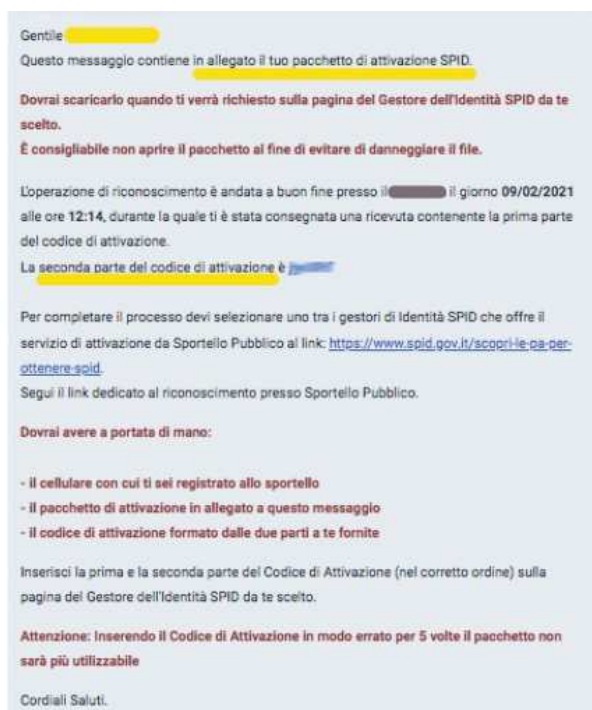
Gentile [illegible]
Questo messaggio contiene in allegato il tuo pacchetto di attivazione SPID.

Dovrai scaricarlo quando ti verrà richiesto sulla pagina del Gestore dell'Identità SPID da te scelto.
È consigliabile non aprire il pacchetto al fine di evitare di danneggiare il file.

L'operazione di riconoscimento è andata a buon fine presso il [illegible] il giorno 09/02/2021 alle ore 12:14, durante la quale ti è stata consegnata una ricevuta contenente la prima parte del codice di attivazione.
La seconda parte del codice di attivazione è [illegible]

Per completare il processo devi selezionare uno tra i gestori di Identità SPID che offre il servizio di attivazione da Sportello Pubblico al link: https://www.spid.gov.it/scopri-le-pa-per-ottenere-spid.
Segui il link dedicato al riconoscimento presso Sportello Pubblico.

Dovrai avere a portata di mano:

- il cellulare con cui ti sei registrato allo sportello
- il pacchetto di attivazione in allegato a questo messaggio
- il codice di attivazione formato dalle due parti a te fornite

Inserisci la prima e la seconda parte del Codice di Attivazione (nel corretto ordine) sulla pagina del Gestore dell'Identità SPID da te scelto.

Attenzione: Inserendo il Codice di Attivazione in modo errato per 5 volte il pacchetto non sarà più utilizzabile

Cordiali Saluti.